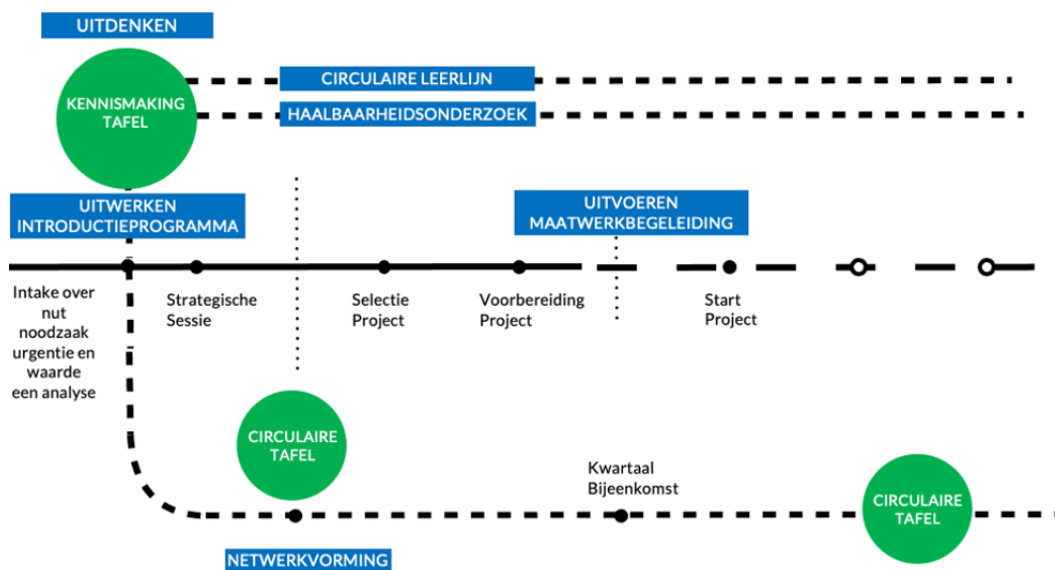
UITDENKEN

KENNISMAKING TAFEL

CIRCULAIRE LEERLIJN

HAALBAARHEIDSONDERZOEK

UITWERKEN INTRODUCTIEPROGRAMMA

UITVOEREN MAATWERKBEGELEIDING

Intake over nut noodzaak urgentie en waarde een analyse

Strategische Sessie

Selectie Project

Voorbereiding Project

Start Project

CIRCULAIRE TAFEL

Kwartaal Bijeenkomst

CIRCULAIRE TAFEL

NETWERKVORMING